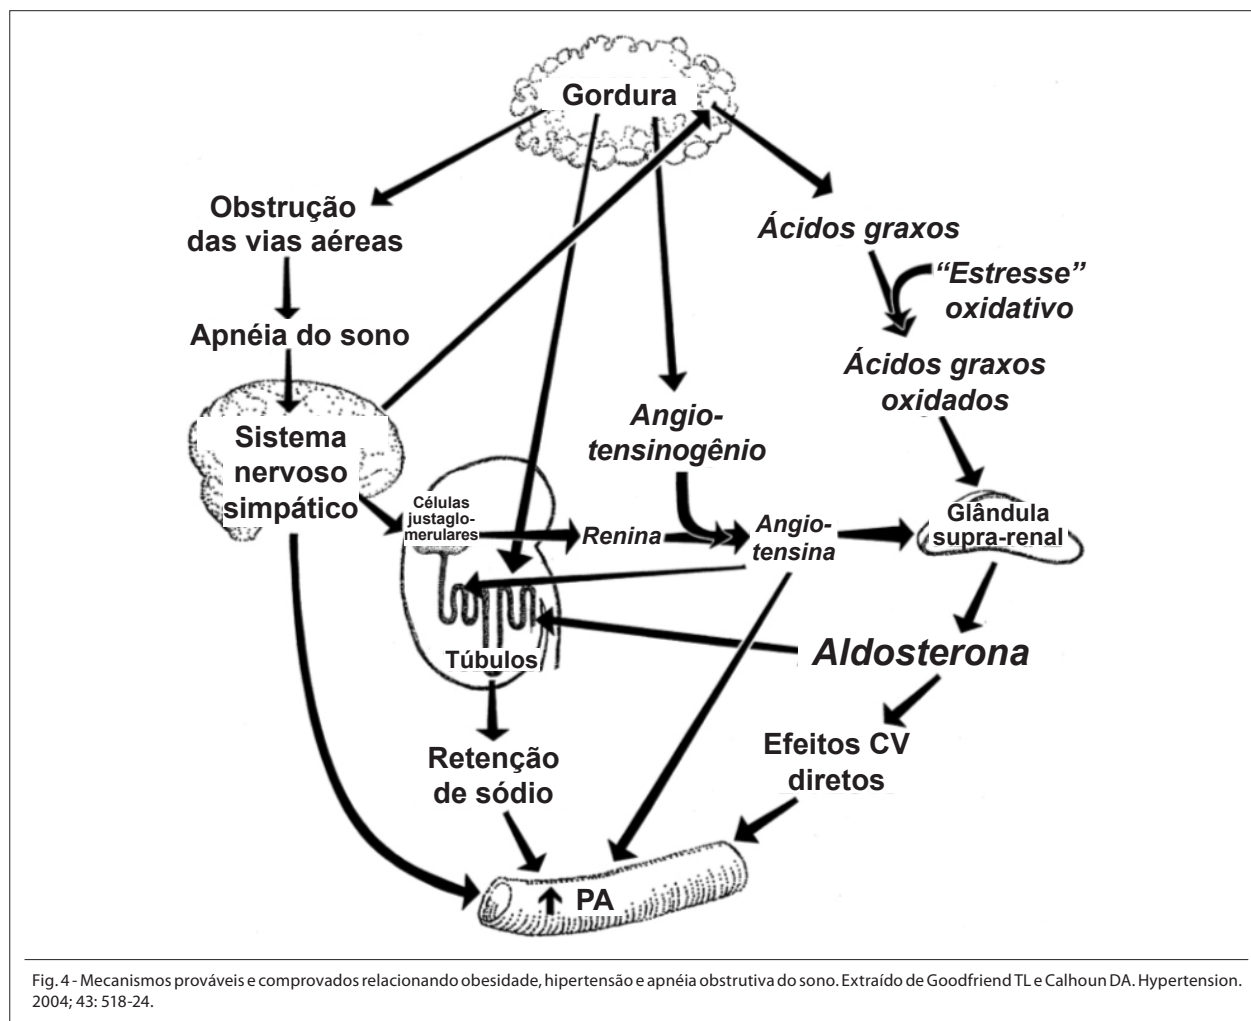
Gordura

Obstrução das vias aéreas

Apnéia do sono

Sistema nervoso simpático

Ácidos graxos

"Estresse" oxidativo

Ácidos graxos oxidados

Angio-tensinogênio

Células justaglo-merulares

Renina

Angio-tensina

Glândula supra-renal

Túbulos

Aldosterona

Retenção de sódio

Efeitos CV diretos

↑ PA

Fig. 4 - Mecanismos prováveis e comprovados relacionando obesidade, hipertensão e apnéia obstrutiva do sono. Extraído de Goodfriend TL e Calhoun DA. Hypertension. 2004; 43: 518-24.